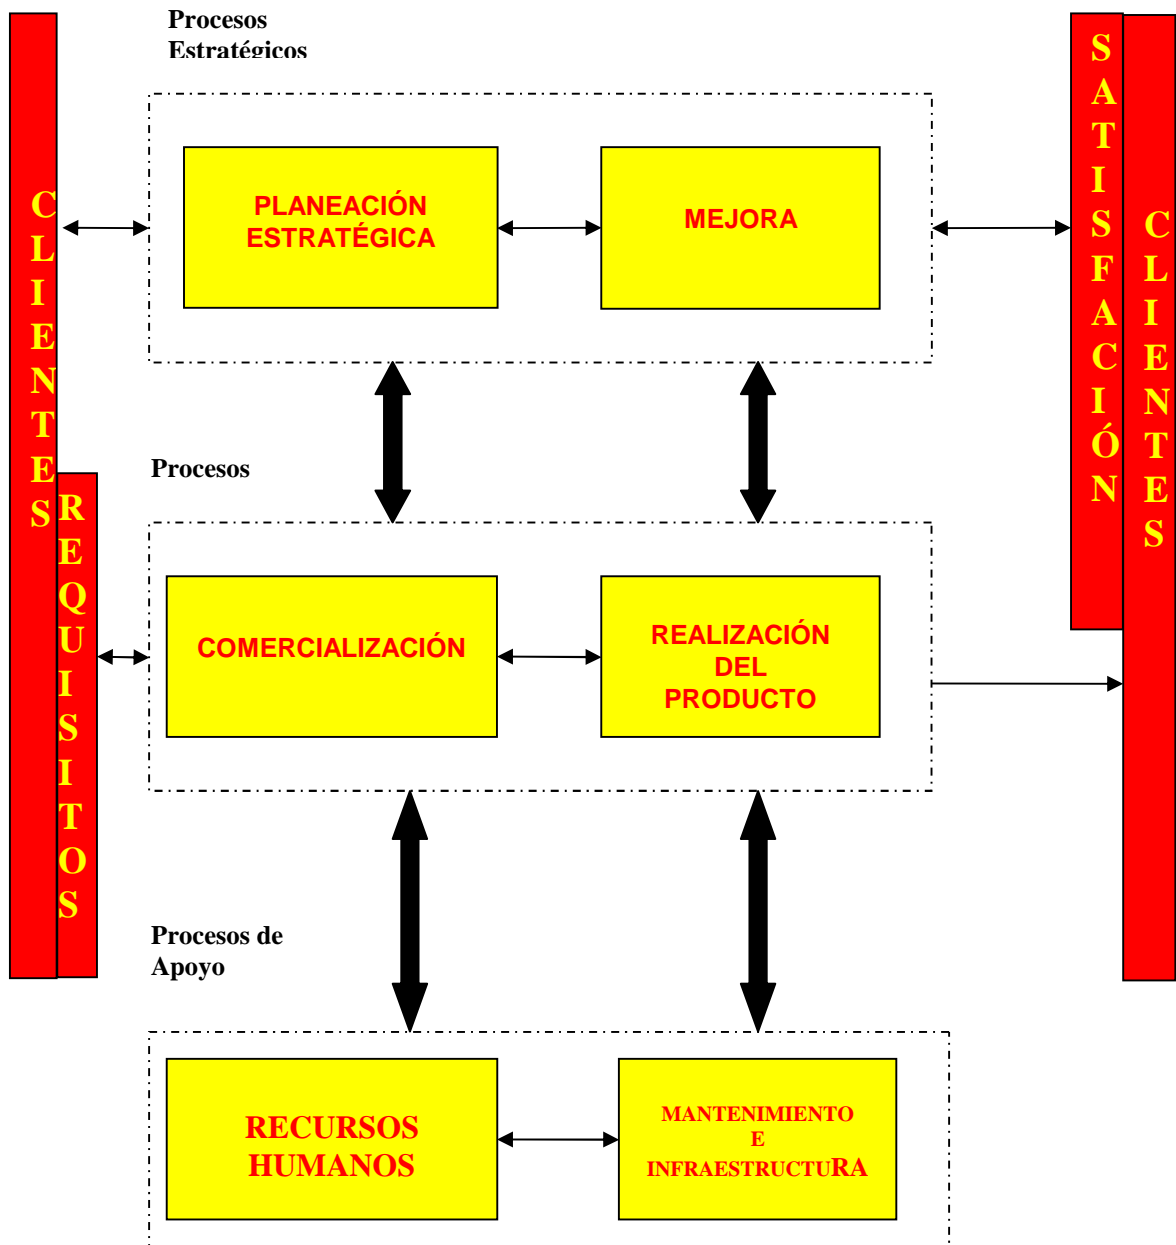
CLIENTES

REQUISITOS

Procesos Estratégicos

PLANEACIÓN ESTRATÉGICA

MEJORA

SATISFACIÓN

CLIENTES

Procesos

COMERCIALIZACIÓN

REALIZACIÓN DEL PRODUCTO

Procesos de Apoyo

RECURSOS HUMANOS

MANTENIMIENTO E INFRAESTRUCTURA